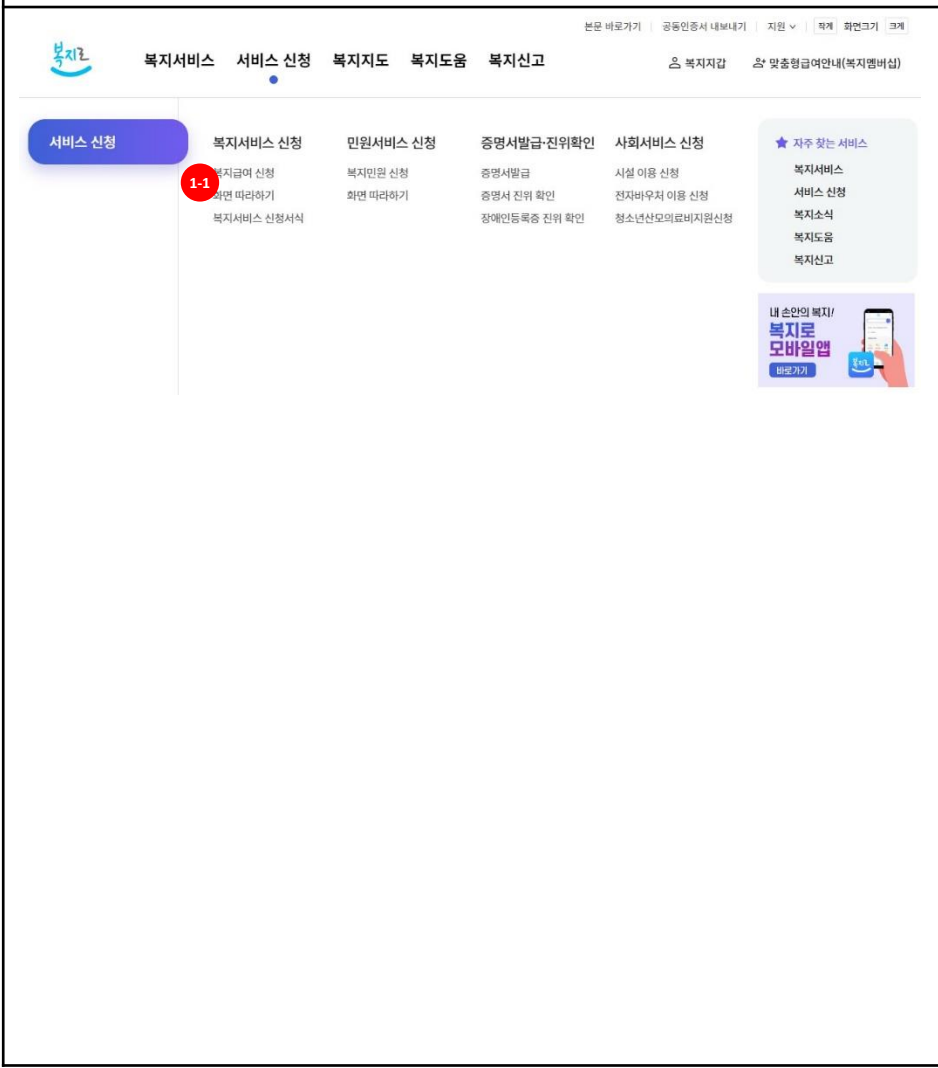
본문 바로가기 | 공동인증서 내보내기 | 지원 ∨ | 작게 화면크기 크게

복지로

복지서비스 서비스 신청 복지지도 복지도움 복지신고

복지지갑 맞춤형급여안내(복지멤버십)

서비스 신청

복지서비스 신청
1-1
복지급여 신청
화면 따라하기
복지서비스 신청서식

민원서비스 신청
복지민원 신청
화면 따라하기

증명서발급·진위확인
증명서발급
증명서 진위 확인
장애인등록증 진위 확인

사회서비스 신청
시설 이용 신청
전자바우처 이용 신청
청소년산모의료비지원신청

자주 찾는 서비스
복지서비스
서비스 신청
복지소식
복지도움
복지신고

내 손안의 복지!
복지로
모바일앱
바로가기
복지로